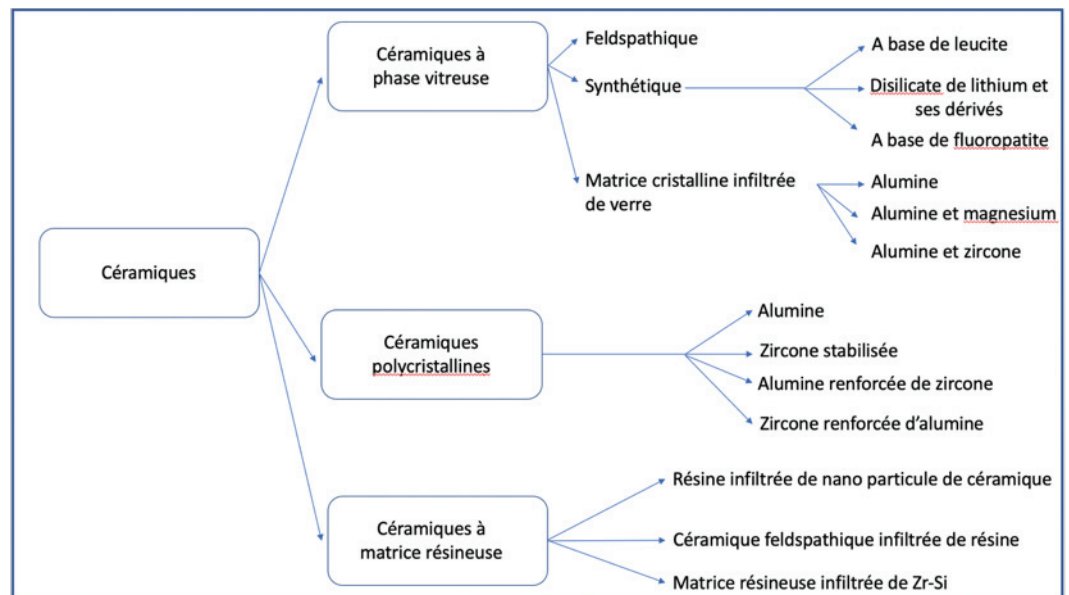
Céramiques

Céramiques à phase vitreuse

Feldspathique

Synthétique

A base de leucite

Disilicate de lithium et ses dérivés

A base de fluoropatite

Matrice cristalline infiltrée de verre

Alumine

Alumine et magnesium

Alumine et zircone

Céramiques polycristallines

Alumine

Zircone stabilisée

Alumine renforcée de zircone

Zircone renforcée d'alumine

Céramiques à matrice résineuse

Résine infiltrée de nano particule de céramique

Céramique feldspathique infiltrée de résine

Matrice résineuse infiltrée de Zr-Si